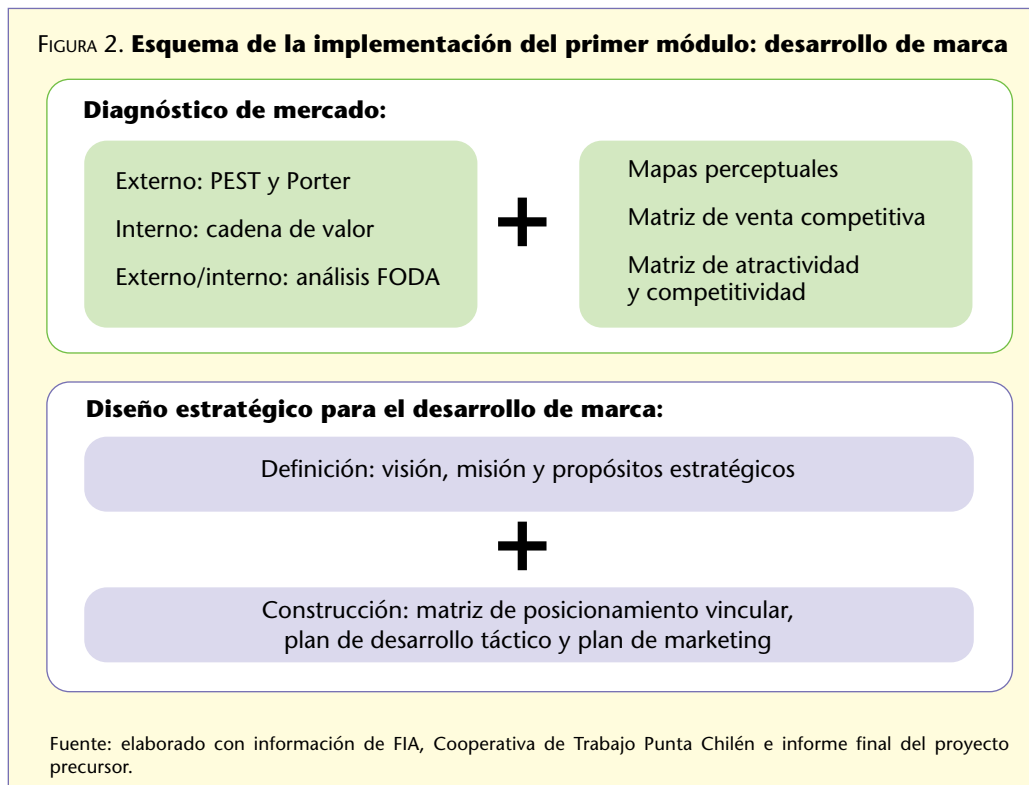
FIGURA 2. **Esquema de la implementación del primer módulo: desarrollo de marca**

**Diagnóstico de mercado:**

Externo: PEST y Porter

Interno: cadena de valor

Externo/interno: análisis FODA

+

Mapas perceptuales

Matriz de venta competitiva

Matriz de atractividad y competitividad

**Diseño estratégico para el desarrollo de marca:**

Definición: visión, misión y propósitos estratégicos

+

Construcción: matriz de posicionamiento vincular, plan de desarrollo táctico y plan de marketing

Fuente: elaborado con información de FIA, Cooperativa de Trabajo Punta Chilén e informe final del proyecto precursor.